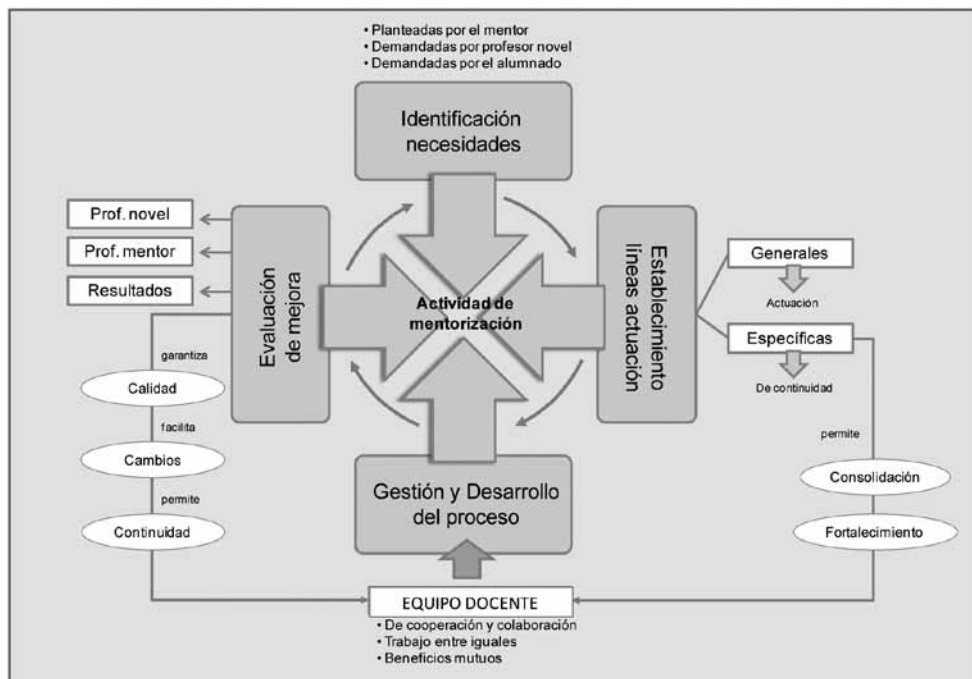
• Planteadas por el mentor
• Demandadas por profesor novel
• Demandadas por el alumnado

Identificación necesidades

Prof. novel
Prof. mentor
Resultados

Evaluación de mejora

Actividad de mentorización

Establecimiento líneas actuación

Generales
Actuación
Específicas
De continuidad

garantiza
Calidad
facilita
Cambios
permite
Continuidad

Gestión y Desarrollo del proceso

permite
Consolidación
Fortalecimiento

EQUIPO DOCENTE
• De cooperación y colaboración
• Trabajo entre iguales
• Beneficios mutuos